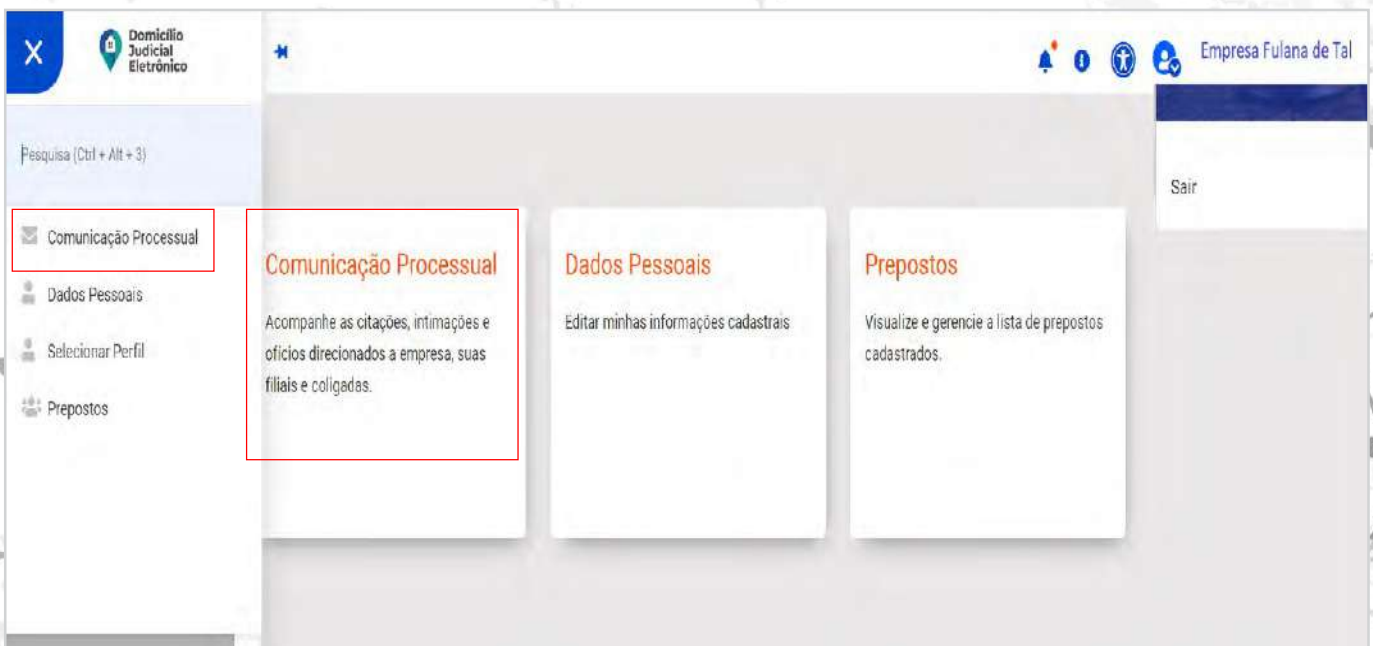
X

Domicílio Judicial Eletrônico

Empresa Fulana de Tal

Sair

Pesquisa (Ctrl + Alt + 3)

Comunicação Processual

Dados Pessoais

Selecionar Perfil

Prepostos

Comunicação Processual

Acompanhe as citações, intimações e ofícios direcionados a empresa, suas filiais e coligadas.

Dados Pessoais

Editar minhas informações cadastrais

Prepostos

Visualize e gerencie a lista de prepostos cadastrados.